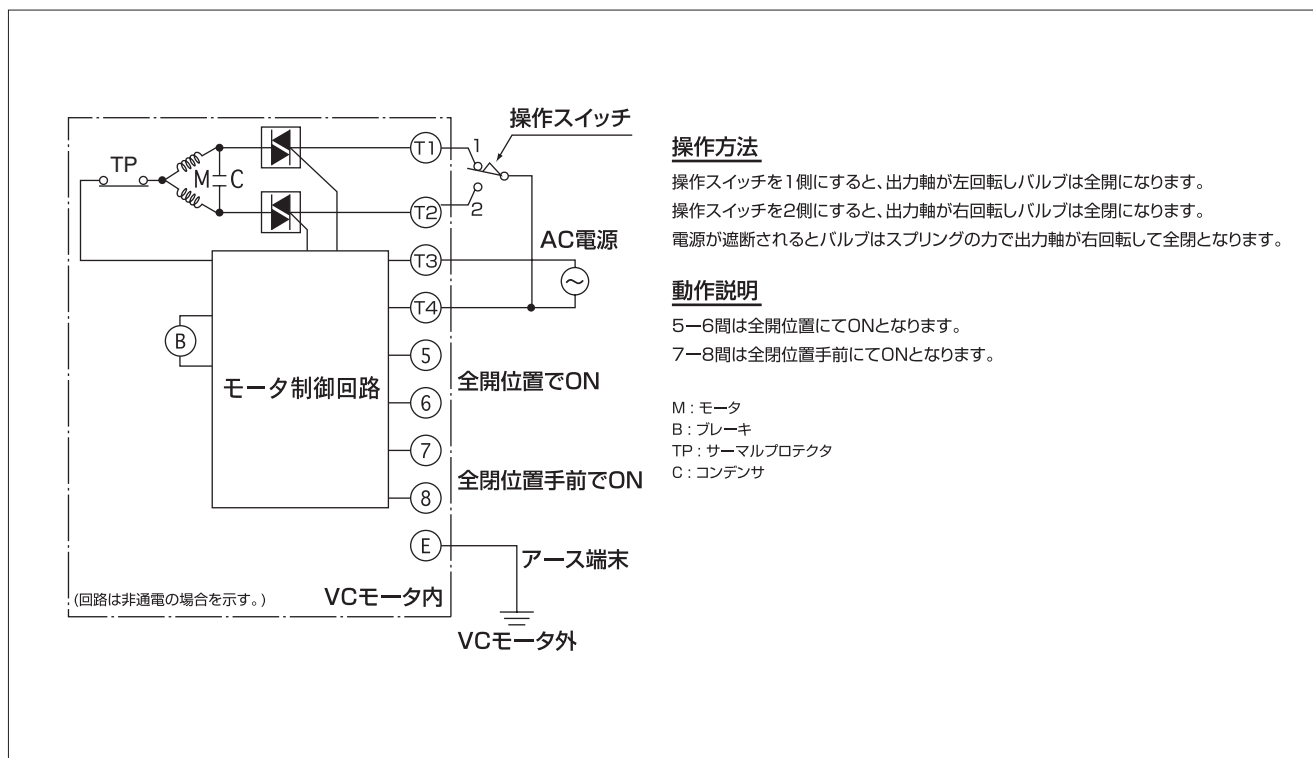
操作スイッチ

TP

M C

T1

1

T2

2

AC電源

T3

T4

B

モータ制御回路

5

6

全開位置でON

7

8

全閉位置手前でON

E

アース端末

(回路は非通電の場合を示す。)

VCモータ内

VCモータ外

操作方法

操作スイッチを1側にすると、出力軸が左回転しバルブは全開になります。
操作スイッチを2側にすると、出力軸が右回転しバルブは全閉になります。
電源が遮断されるとバルブはスプリングの力で出力軸が右回転して全閉となります。

動作説明

5ー6間は全開位置にてONとなります。
7ー8間は全閉位置手前にてONとなります。

M：モータ
B：ブレーキ
TP：サーマルプロテクタ
C：コンデンサ